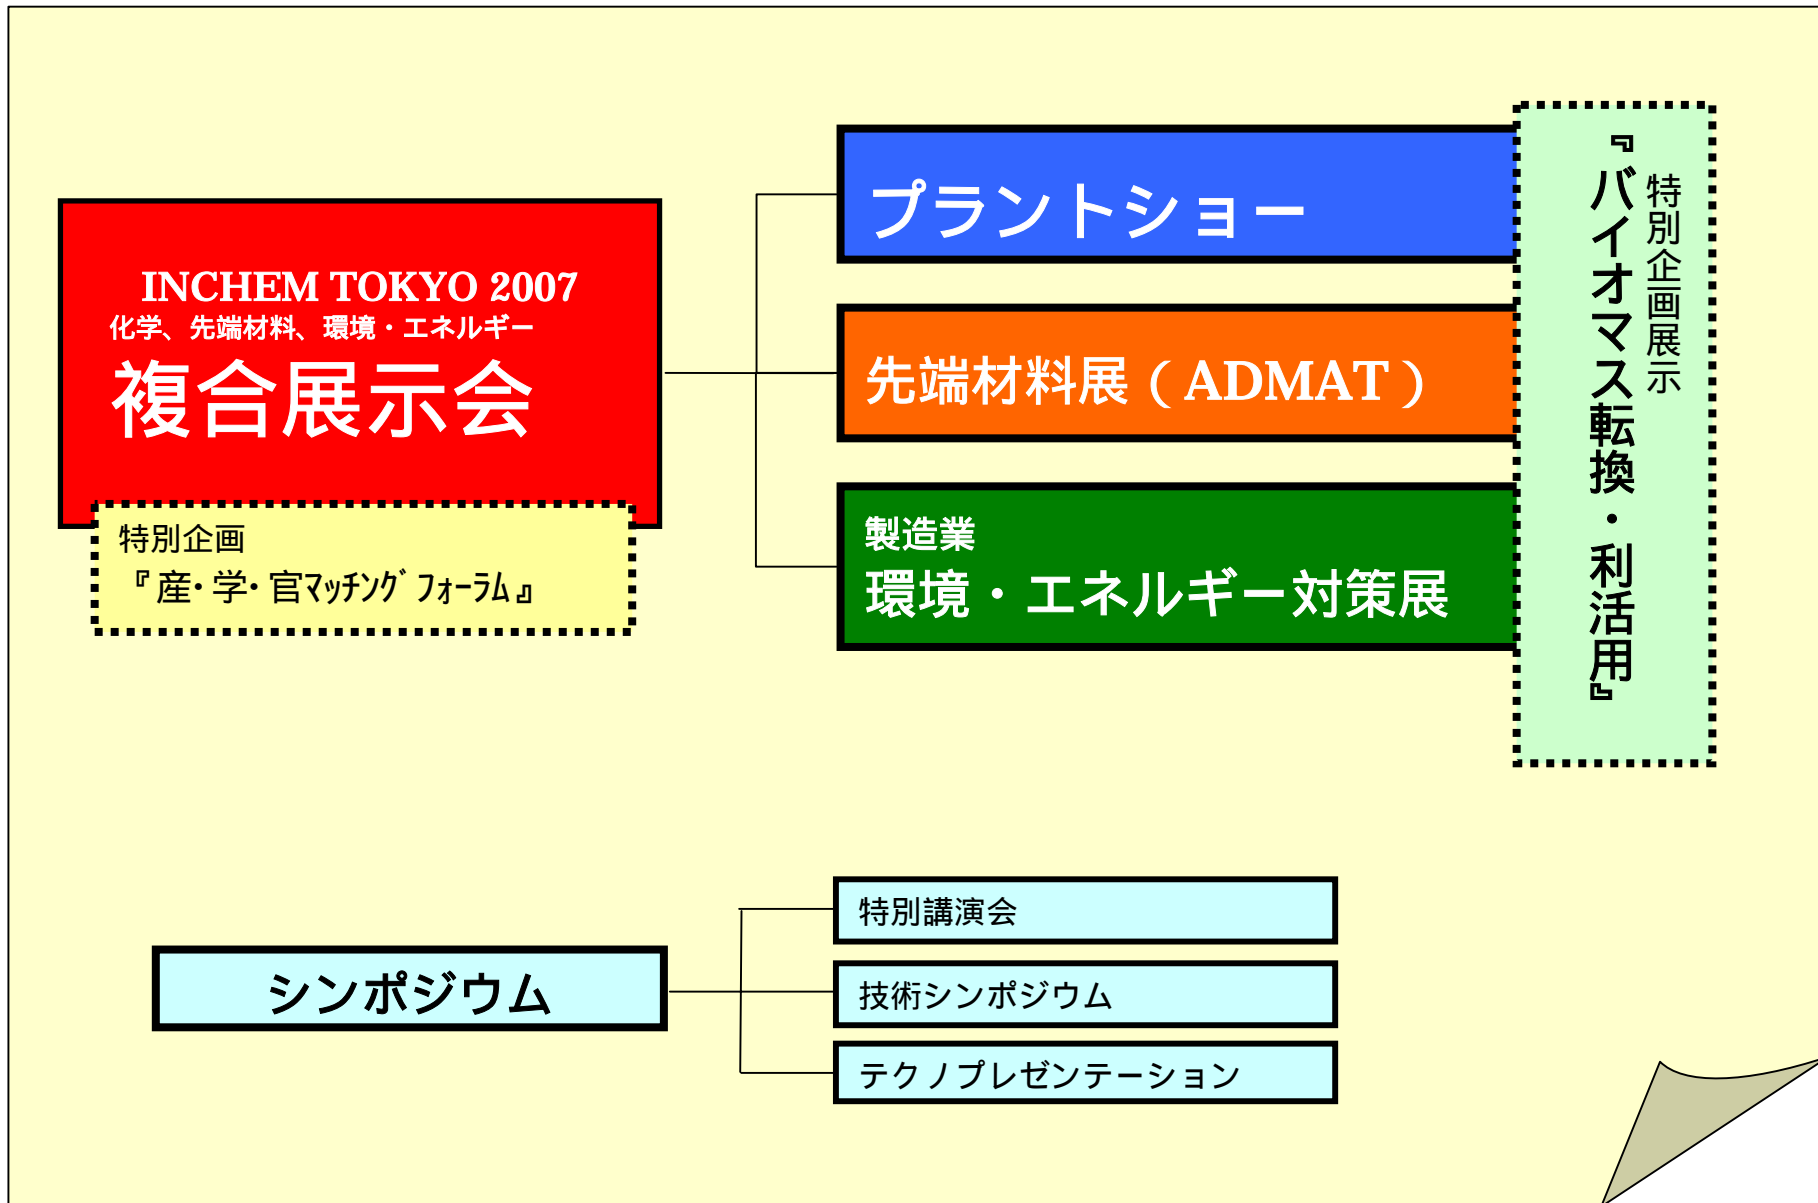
INCHEM TOKYO 2007
化学、先端材料、環境・エネルギー
複合展示会

特別企画
『産･学･官ﾏｯﾁﾝｸﾞ ﾌｫｰﾗﾑ』

プラントショー

先端材料展（ADMAT）

製造業
環境・エネルギー対策展

特別企画展示
『バイオマス転換・利活用』

シンポジウム

特別講演会

技術シンポジウム

テクノプレゼンテーション